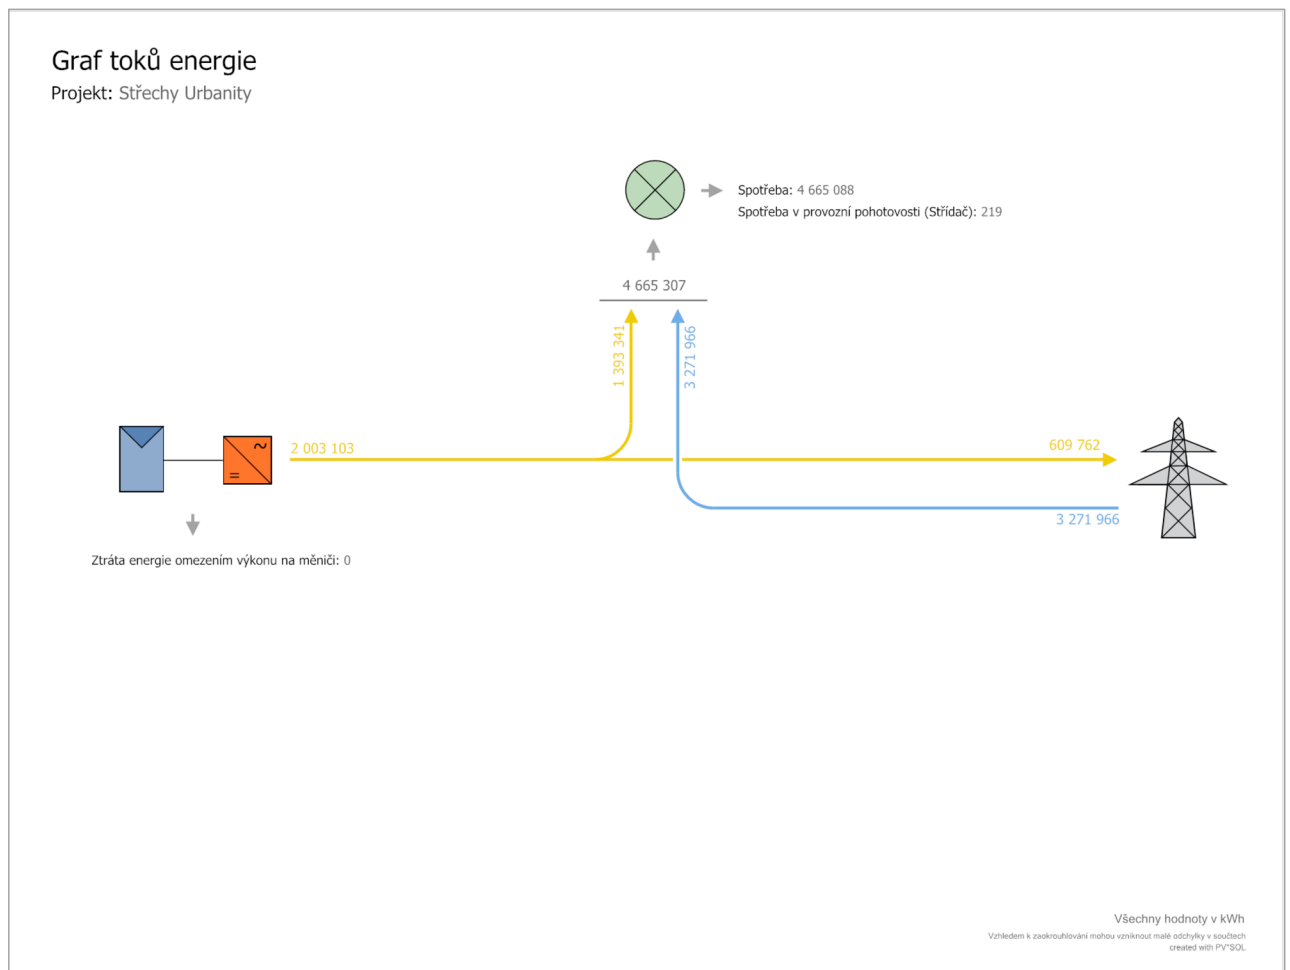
Graf toků energie
Projekt: Střechy Urbanity

Spotřeba: 4 665 088
Spotřeba v provozní pohotovosti (Střídač): 219

4 665 307

1 393 341

3 271 966

2 003 103

609 762

3 271 966

Ztráta energie omezením výkonu na měniči: 0

Všechny hodnoty v kWh
Vzhledem k zaokrouhlování mohou vzniknout malé odchylky v součtech
created with PV*SOL